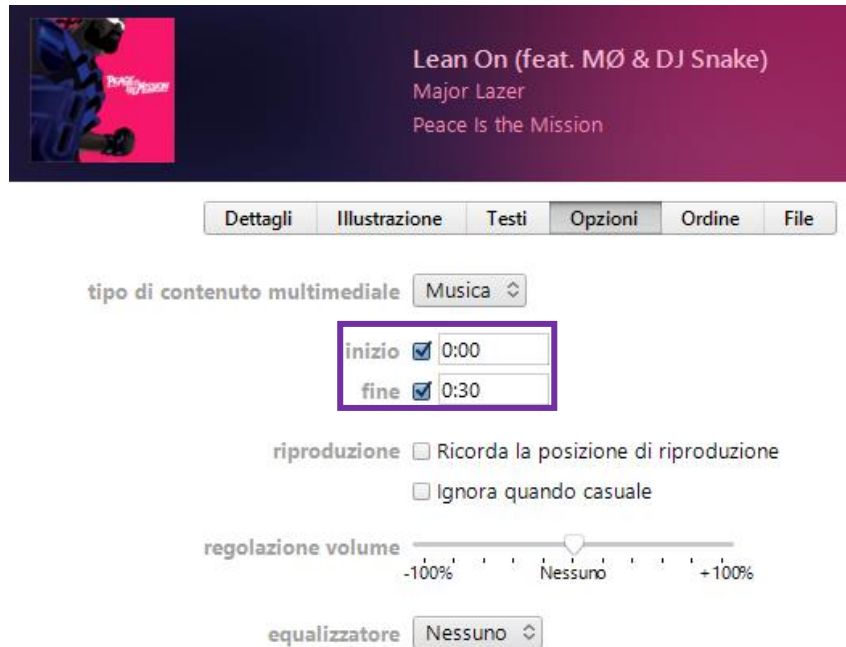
PEACE IS THE MISSION

Lean On (feat. MØ & DJ Snake)
Major Lazer
Peace Is the Mission

Dettagli | Illustrazione | Testi | Opzioni | Ordine | File

tipo di contenuto multimediale Musica

inizio 0:00
fine 0:30

riproduzione Ricorda la posizione di riproduzione
Ignora quando casuale

regolazione volume
-100% Nessuno +100%

equalizzatore Nessuno